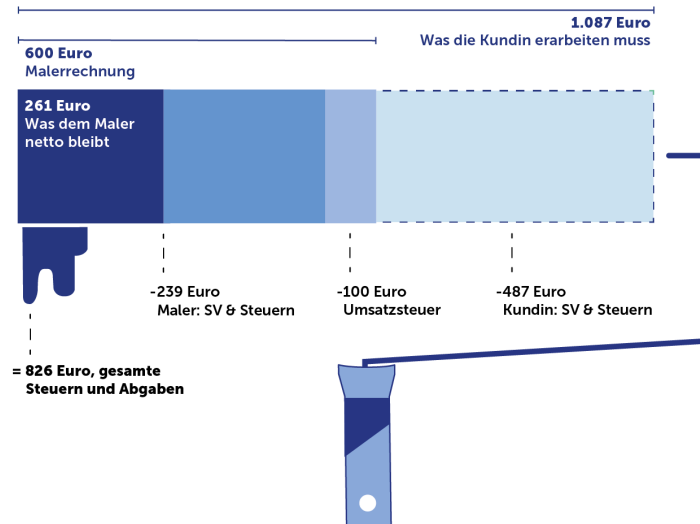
1.087 Euro
Was die Kundin erarbeiten muss

600 Euro
Malerrechnung

261 Euro
Was dem Maler netto bleibt

-239 Euro
Maler: SV & Steuern

-100 Euro
Umsatzsteuer

-487 Euro
Kundin: SV & Steuern

= 826 Euro, gesamte Steuern und Abgaben